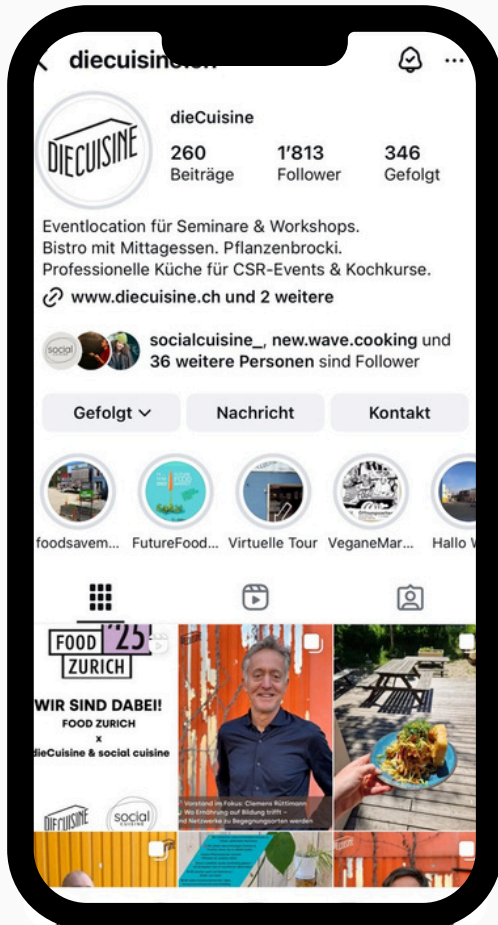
diecuisine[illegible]

DIECUISINE

dieCuisine

260
Beiträge

1'813
Follower

346
Gefolgt

Eventlocation für Seminare & Workshops.
Bistro mit Mittagessen. Pflanzenbrocki.
Professionelle Küche für CSR-Events & Kochkurse.

www.diecuisine.ch und 2 weitere

social

socialcuisine_, new.wave.cooking und 36 weitere Personen sind Follower

Gefolgt

Nachricht

Kontakt

foodsavem...

FutureFood...

Virtuelle Tour

VeganeMar...

Hallo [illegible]

FOOD '25 ZURICH

WIR SIND DABEI!
FOOD ZURICH
x
dieCuisine & social cuisine

DIECUISINE

social CUISINE

Vorstand im Fokus: Clemens Rüttimann
Wo Ernährung auf Bildung trifft –
und Netzwerke zu Begegnungsorten werden